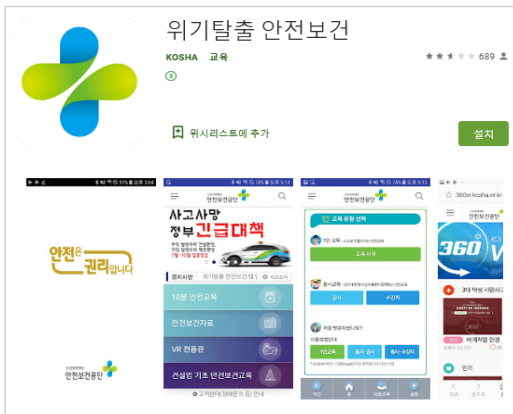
위기탈출 안전보건

KOSHA 교육

③

689

위시리스트에 추가

설치

안전은 권리입니다

안전보건공단

사고사망 정부 긴급대책

공지사항

10분 안전교육

안전보건자료

VR 전용관

건설업 기초 안전보건교육

교육 유형 선택

교육 시작

강사

360

360